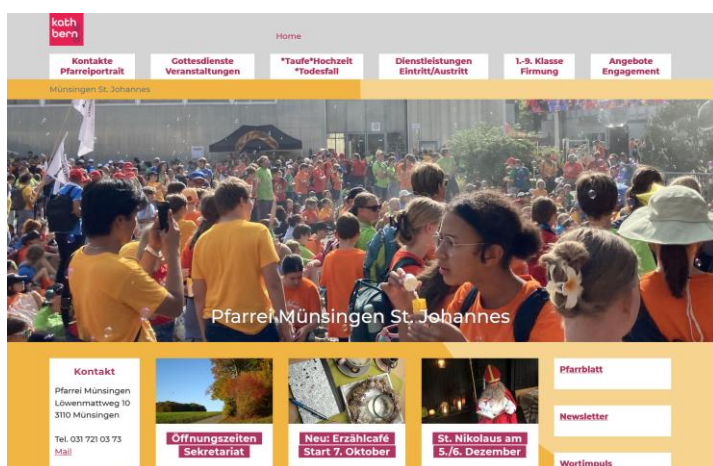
kath bern

Home

Kontakte Pfarreiportrait

Gottesdienste Veranstaltungen

*Taufe*Hochzeit *Todesfall

Dienstleistungen Eintritt/Austritt

1.-9. Klasse Firmung

Angebote Engagement

Münsingen St. Johannes

Pfarrei Münsingen St. Johannes

Kontakt

Pfarrei Münsingen
Löwenmattweg 10
3110 Münsingen

Tel. 031 721 03 73
Mail

Öffnungszeiten Sekretariat

Neu: Erzählcafé Start 7. Oktober

St. Nikolaus am 5./6. Dezember

Pfarrblatt

Newsletter

Wortimpuls